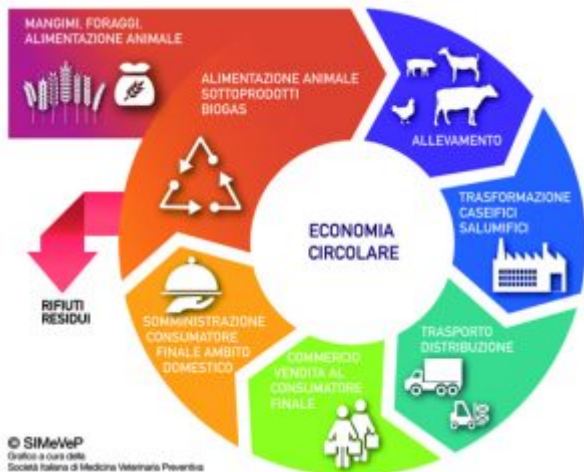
MANGIMI, FORAGGI, ALIMENTAZIONE ANIMALE

ALIMENTAZIONE ANIMALE SOTTOPRODOTTI BIOGAS

ALLEVAMENTO

TRASFORMAZIONE CASEIFICI SALUMIFICI

ECONOMIA CIRCOLARE

RIFIUTI RESIDUI

SOMMINISTRAZIONE CONSUMATORE FINALE AMBITO DOMESTICO

COMMERCIO VENDITA AL CONSUMATORE FINALE

TRASPORTO DISTRIBUZIONE

© SIMeVeP
Grafico a cura della
Società Italiana di Medicina Veterinaria Preventiva